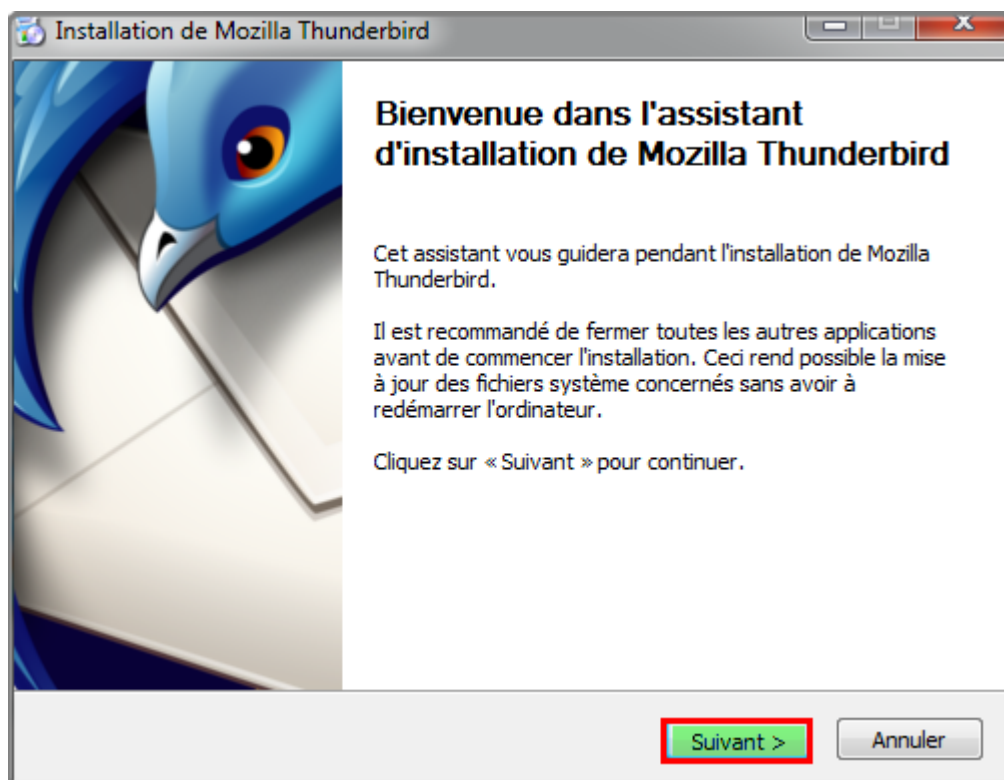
Installation de Mozilla Thunderbird

Bienvenue dans l'assistant d'installation de Mozilla Thunderbird

Cet assistant vous guidera pendant l'installation de Mozilla Thunderbird.

Il est recommandé de fermer toutes les autres applications avant de commencer l'installation. Ceci rend possible la mise à jour des fichiers système concernés sans avoir à redémarrer l'ordinateur.

Cliquez sur « Suivant » pour continuer.

Suivant >

Annuler